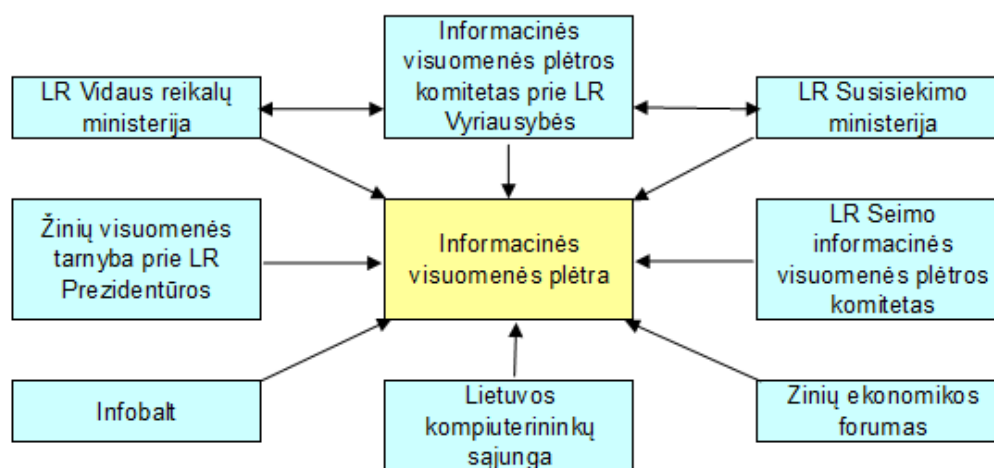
Informacinės visuomenės plėtros komitetas prie LR Vyriausybės

LR Vidaus reikalų ministerija

LR Susisiekimo ministerija

Žinių visuomenės tarnyba prie LR Prezidentūros

Informacinės visuomenės plėtra

LR Seimo informacinės visuomenės plėtros komitetas

Infobalt

Lietuvos kompiuterininkų sąjunga

Žinių ekonomikos forumas